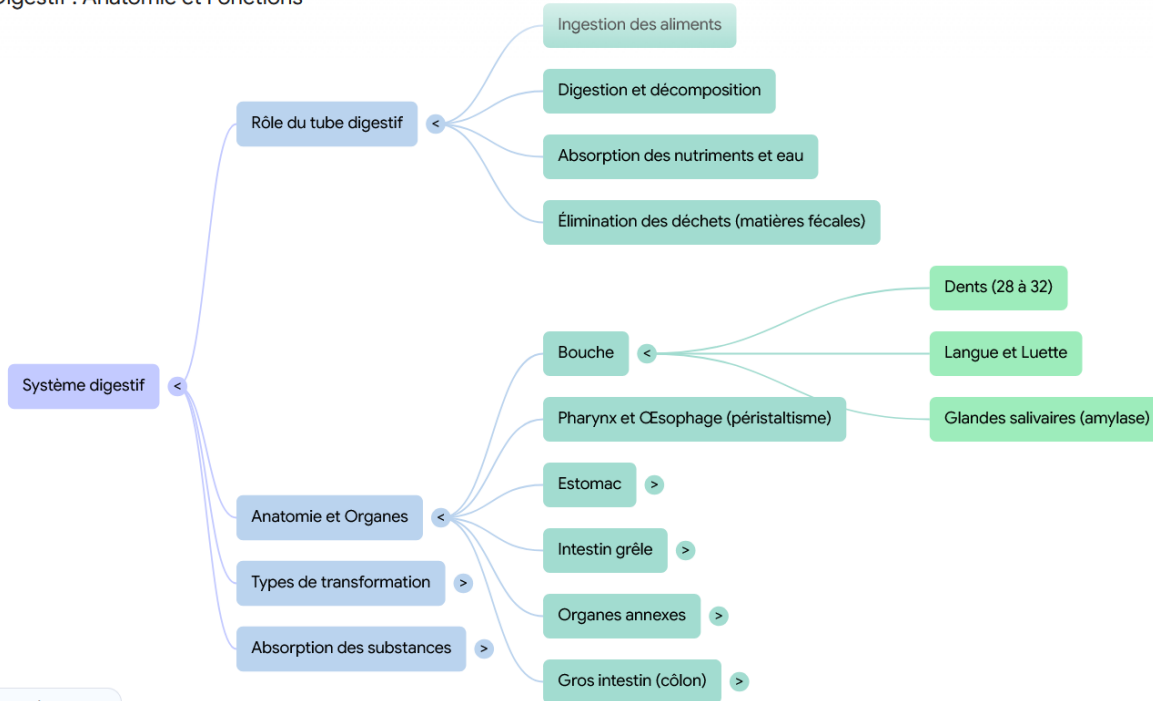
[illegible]igestif : Anatomie et Fonctions

Ingestion des aliments

Digestion et décomposition

Rôle du tube digestif <

Absorption des nutriments et eau

Élimination des déchets (matières fécales)

Dents (28 à 32)

Bouche <

Langue et Luette

Système digestif <

Pharynx et Œsophage (péristaltisme)

Glandes salivaires (amylase)

Estomac >

Anatomie et Organes <

Intestin grêle >

Types de transformation >

Organes annexes >

Absorption des substances >

Gros intestin (côlon) >